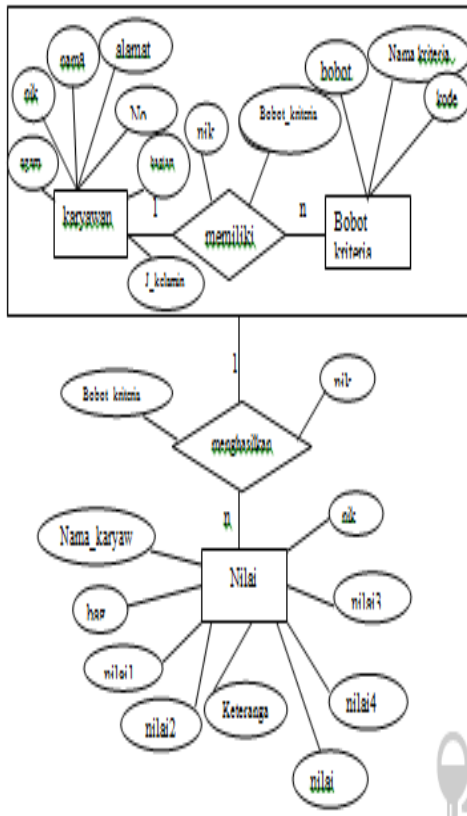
nama
alamat
nik
No
agam
bagian
karyawan
1
nik
Bobot_kriteria
memiliki
n
bobot
Nama kriteria
kode
Bobot kriteria
J_kelamin
1
Bobot_kriteria
nik
menghasilkan
n
Nama_karyaw
nik
Nilai
has
nilai3
nilai1
nilai2
Keteranga
nilai4
nilai